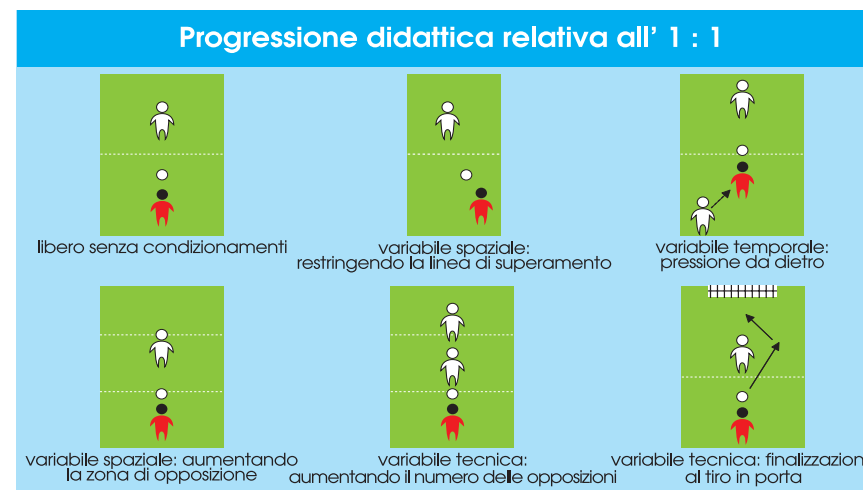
Progressione didattica relativa all' 1 : 1

libero senza condizionamenti

variabile spaziale: restringendo la linea di superamento

variabile temporale: pressione da dietro

variabile spaziale: aumentando la zona di opposizione

variabile tecnica: aumentando il numero delle opposizioni

variabile tecnica: finalizzazion al tiro in porta